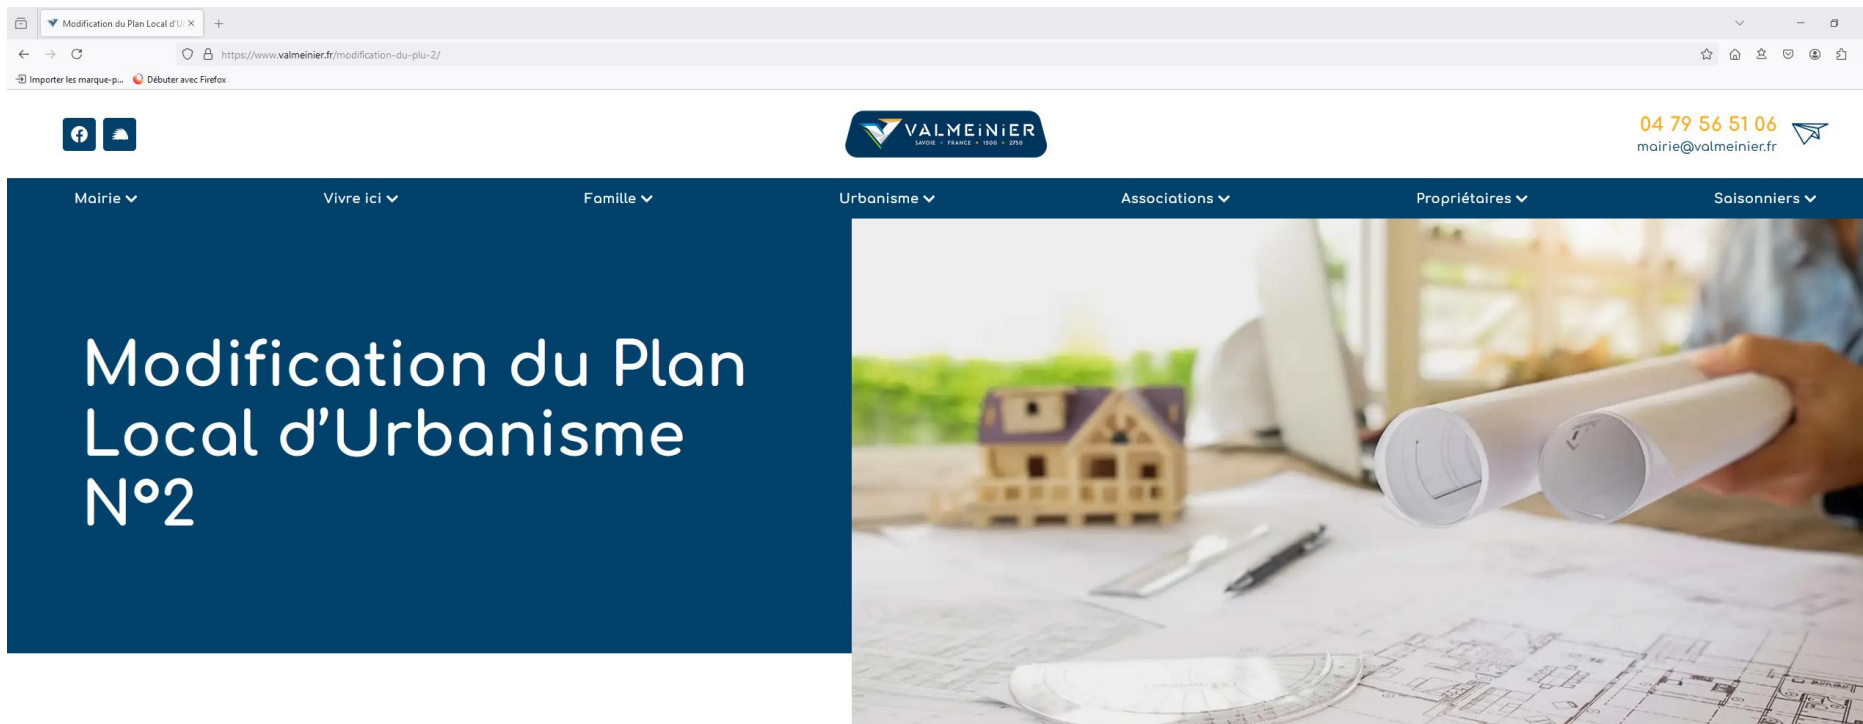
Modification du Plan Local d'U ×
https://www.valmeinier.fr/modification-du-plu-2/
Importer les marque-p...   Débuter avec Firefox

VALMEINIER
SAVOIE • FRANCE • 1500 • 2750

04 79 56 51 06
mairie@valmeinier.fr

Mairie   Vivre ici   Famille   Urbanisme   Associations   Propriétaires   Saisonniers

Modification du Plan Local d'Urbanisme N°2